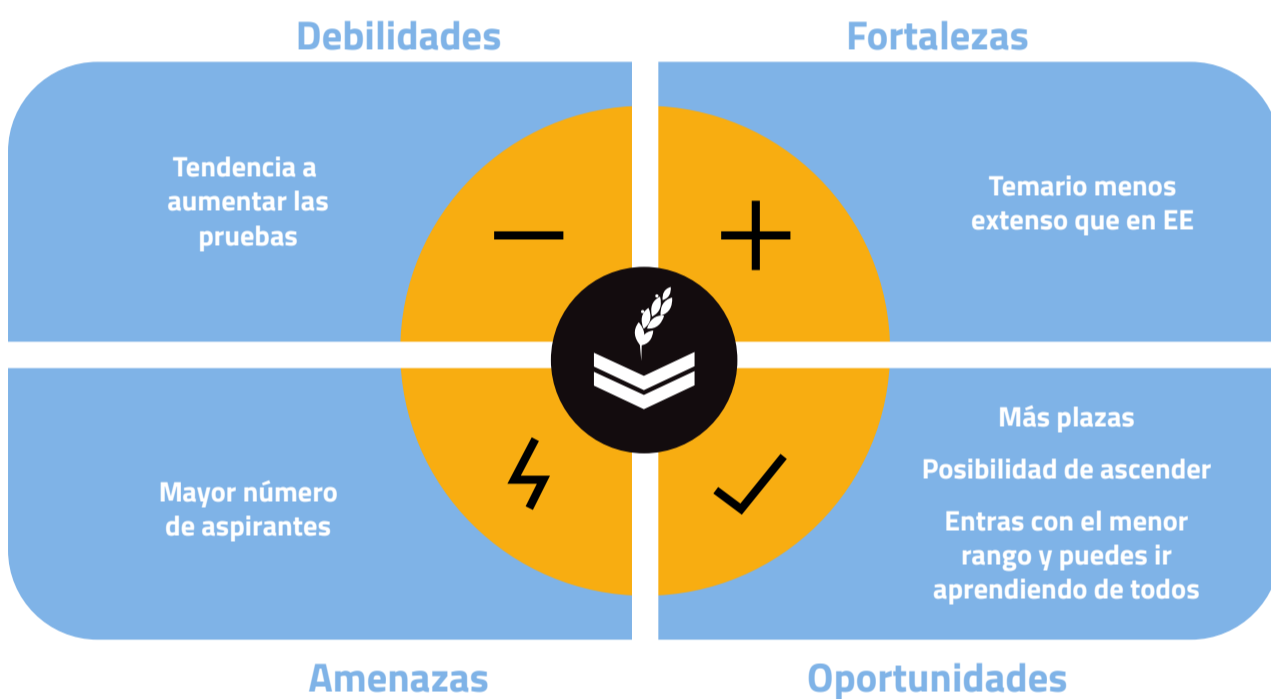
Debilidades

Fortalezas

Tendencia a aumentar las pruebas

−

+

Temario menos extenso que en EE

Mayor número de aspirantes

Más plazas

Posibilidad de ascender

Entras con el menor rango y puedes ir aprendiendo de todos

Amenazas

Oportunidades